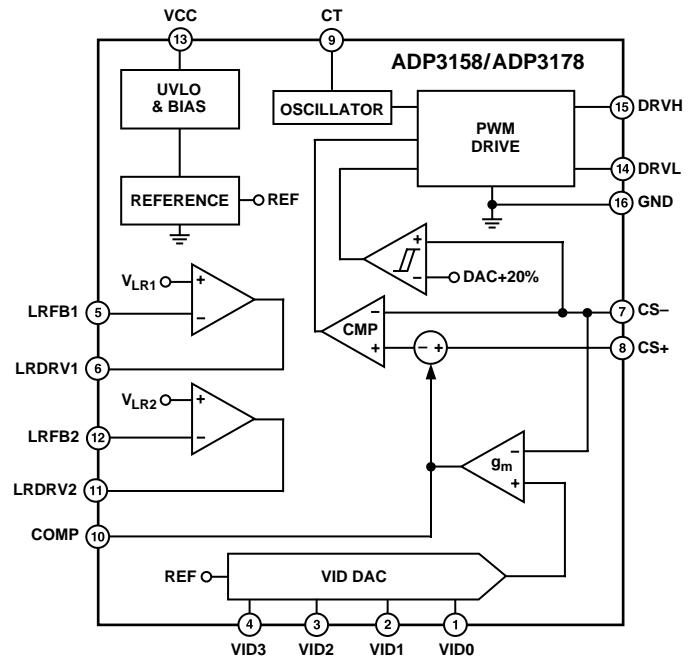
VCC
13
CT
9
ADP3158/ADP3178
UVLO & BIAS
OSCILLATOR
PWM DRIVE
15 DRVH
14 DRVL
16 GND
REFERENCE
REF
$V_{LR1}$
+
–
DAC+20%
LRFB1 5
7 CS–
CMP
LRDRV1 6
8 CS+
$V_{LR2}$
LRFB2 12
$g_m$
LRDRV2 11
COMP 10
REF
VID DAC
4 VID3
3 VID2
2 VID1
1 VID0